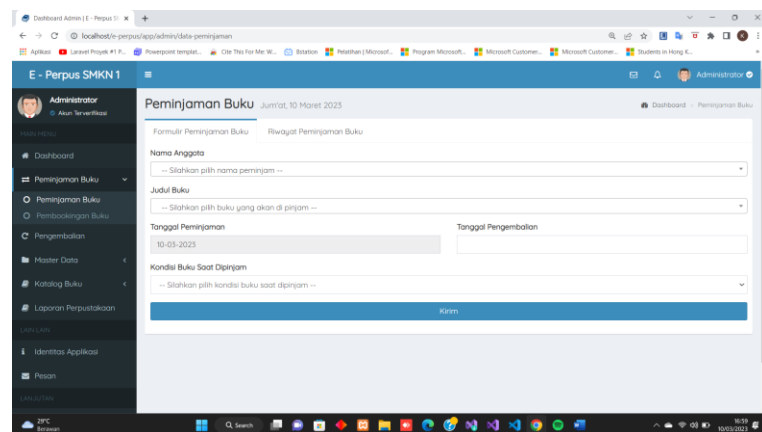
Dashboard Admin | E - Perpus S ×  +

localhost/e-perpus/app/admin/data-peminjaman

Aplikasi  Laravel Proyek #1 P...  Powerpoint templat...  Cite This For Me: W...  Bstation  Pelatihan | Microsof...  Program Microsoft...  Microsoft Customer...  Microsoft Customer...  Students in Hong K...

E - Perpus SMKN 1

Administrator

Administrator
Akun Terverifikasi

MAIN MENU

Dashboard

Peminjaman Buku

Peminjaman Buku

Pembookingan Buku

Pengembalian

Master Data

Katalog Buku

Laporan Perpustakaan

LAIN LAIN

Identitas Aplikasi

Pesan

LAIN LAIN

Peminjaman Buku Jum'at, 10 Maret 2023

Dashboard > Peminjaman Buku

Formulir Peminjaman Buku  Riwayat Peminjaman Buku

Nama Anggota

-- Silahkan pilih nama peminjam --

Judul Buku

-- Silahkan pilih buku yang akan di pinjam --

Tanggal Peminjaman

10-03-2023

Tanggal Pengembalian

Kondisi Buku Saat Dipinjam

-- Silahkan pilih kondisi buku saat dipinjam --

Kirim

29°C
Berawan

Search

16:59
10/03/2023